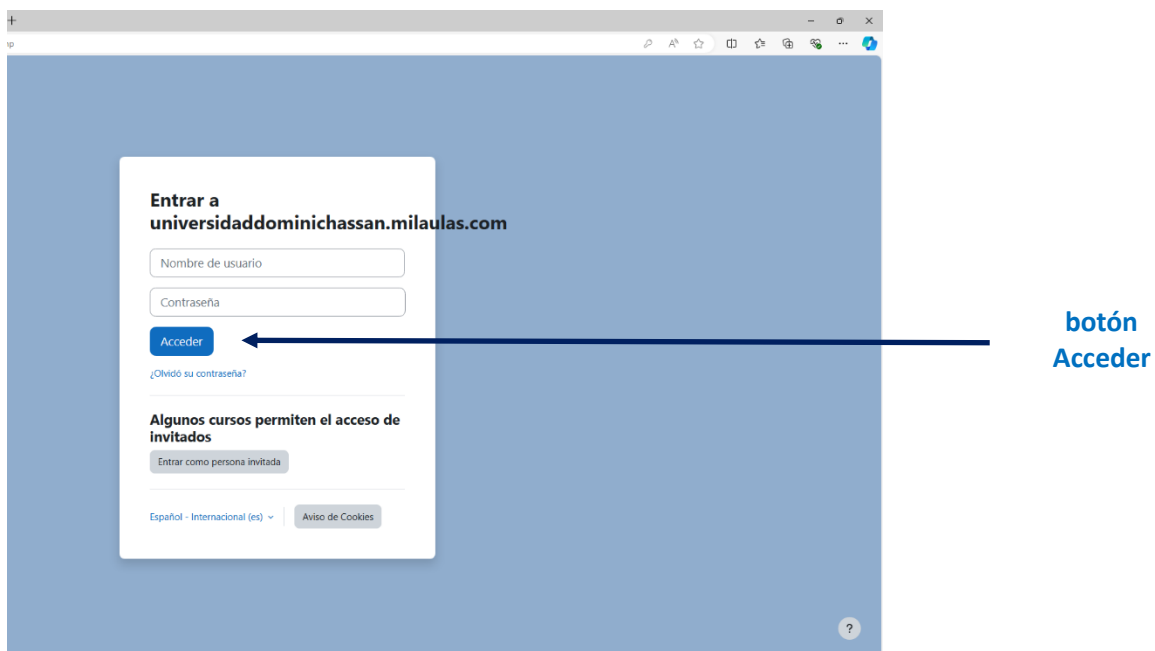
+
hp

Entrar a universidaddominichassan.milaulas.com

Nombre de usuario

Contraseña

Acceder

¿Olvidó su contraseña?

Algunos cursos permiten el acceso de invitados

Entrar como persona invitada

Español - Internacional (es)

Aviso de Cookies

?

botón Acceder